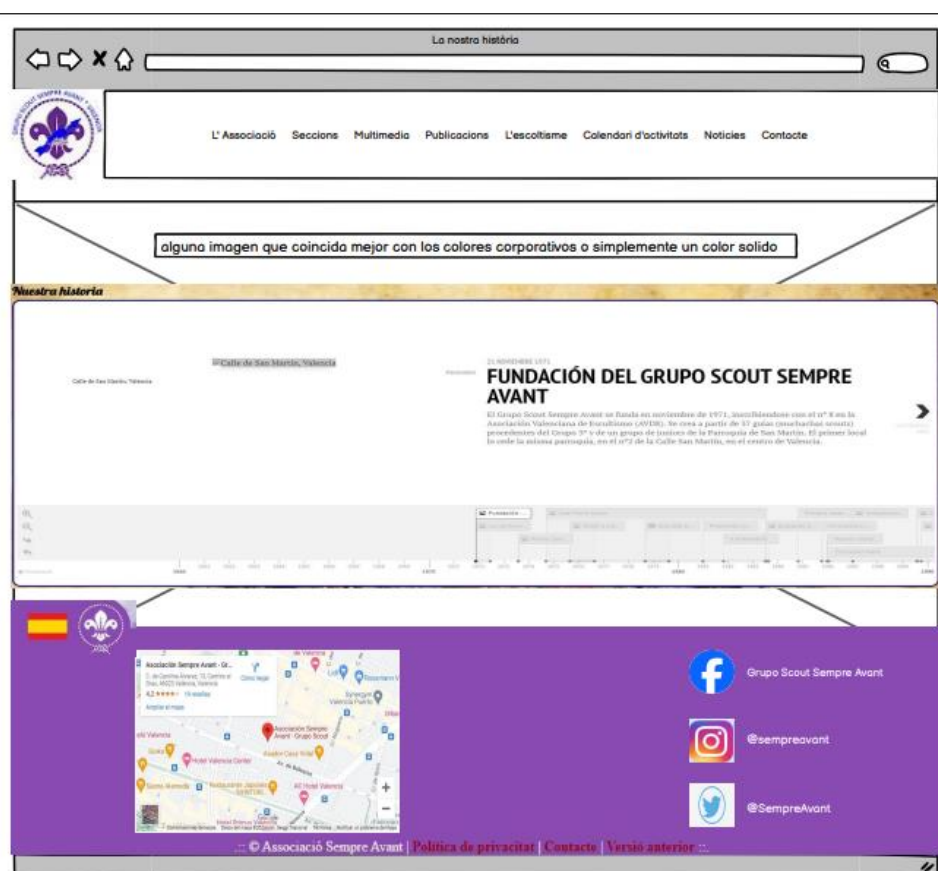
La nostra història

L' Associació Seccions Multimedia Publicacions L'escoltisme Calendari d'activitats Notícies Contacte

alguna imagen que coincida mejor con los colores corporativos o simplemente un color solido

Nuestra historia

Calle de San Martín, Valencia

Calle de San Martín, Valencia

21 NOVIEMBRE 1971

FUNDACIÓN DEL GRUPO SCOUT SEMPRE AVANT

El Grupo Scout Sempre Avant se funda en noviembre de 1971, inscribiéndose con el nº 8 en la Asociación Valenciana de Escultismo (AVDE). Se crea a partir de 37 guías (muchachas scouts) procedentes del Grupo 3º y de un grupo de juniors de la Parroquia de San Martín. El primer local lo cede la misma parroquia, en el nº2 de la Calle San Martín, en el centro de Valencia.

Fundación

Associació Sempre Avant - Gr...
4,2 ★★★★★ 15 reseñas
Ampliar el mapa

Associació Sempre Avant - Grupo Scout
Hotel Valencia Center

Grupo Scout Sempre Avant

@sempreavant

@SempreAvant

:: © Associació Sempre Avant | Política de privacitat | Contacte | Versió anterior ::